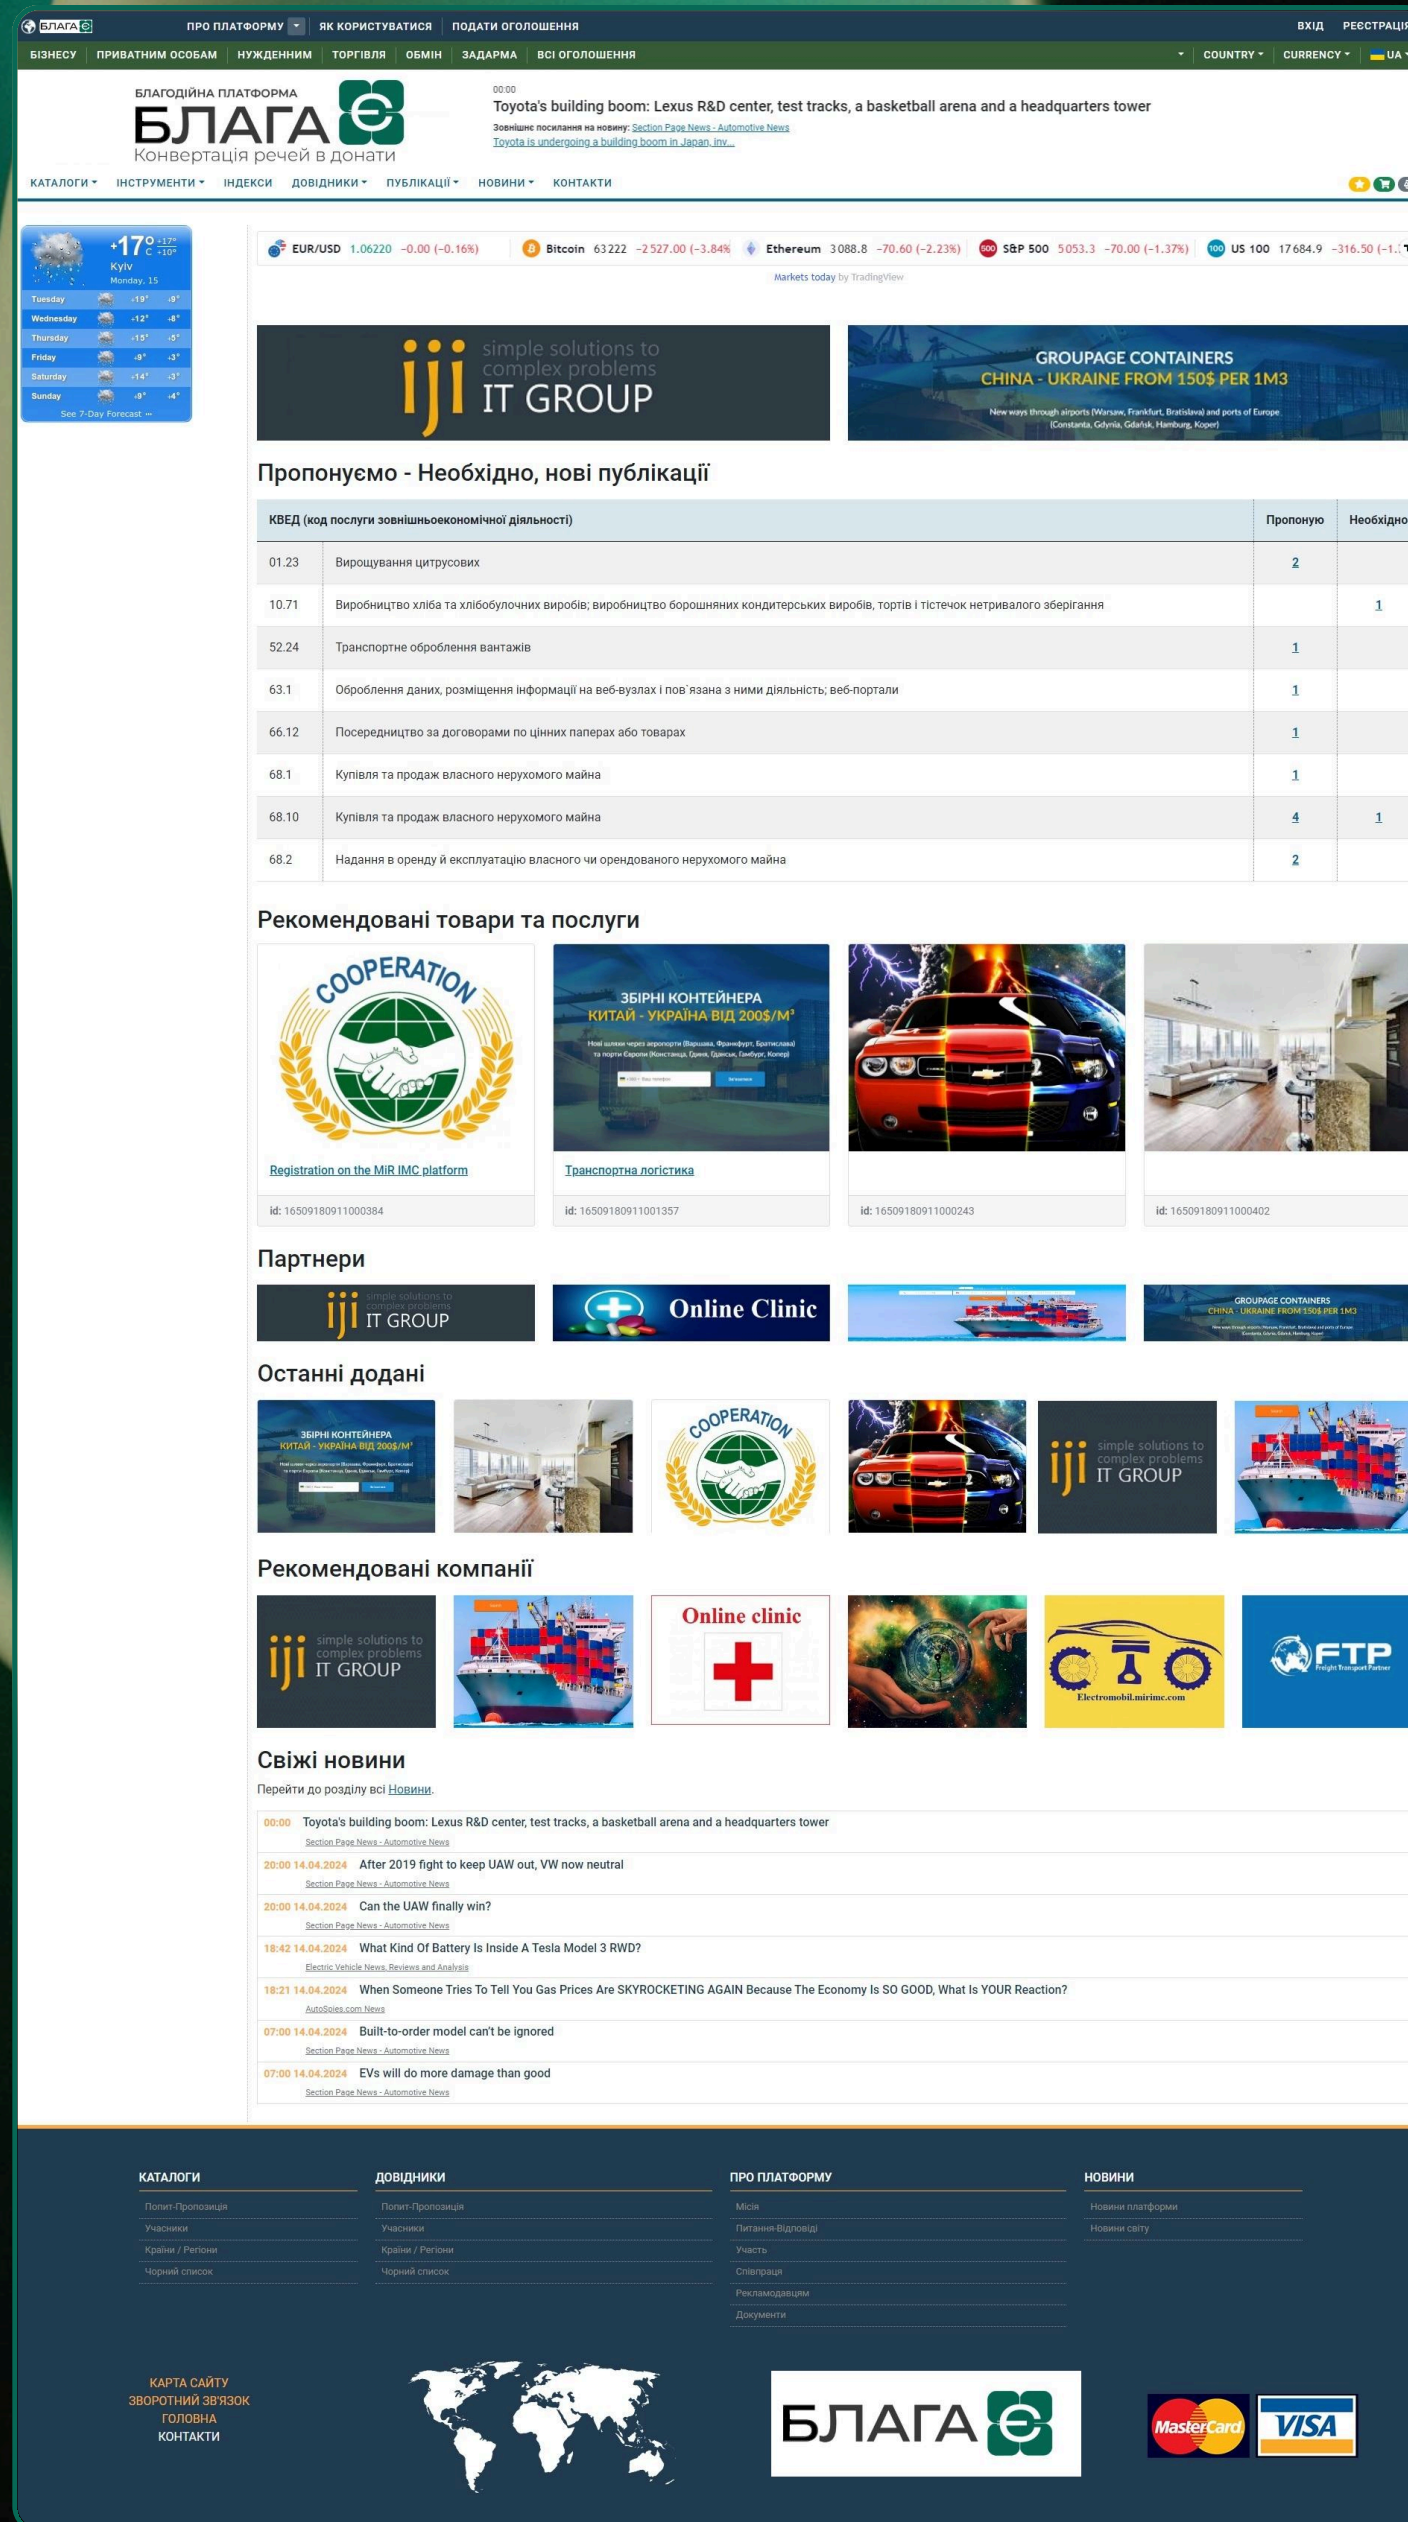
БЛАГА Є  ПРО ПЛАТФОРМУ  ЯК КОРИСТУВАТИСЯ  ПОДАТИ ОГОЛОШЕННЯ  ВХІД  РЕЄСТРАЦІ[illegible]

БІЗНЕСУ | ПРИВАТНИМ ОСОБАМ | НУЖДЕННИМ | ТОРГІВЛЯ | ОБМІН | ЗАДАРМА | ВСІ ОГОЛОШЕННЯ  COUNTRY  CURRENCY  UA

БЛАГОДІЙНА ПЛАТФОРМА
БЛАГА Є
Конвертація речей в донати

00:00
Toyota's building boom: Lexus R&D center, test tracks, a basketball arena and a headquarters tower
Зовнішнє посилання на новину: Section Page News - Automotive News
Toyota is undergoing a building boom in Japan, inv...

КАТАЛОГИ  ІНСТРУМЕНТИ  ІНДЕКСИ  ДОВІДНИКИ  ПУБЛІКАЦІЇ  НОВИНИ  КОНТАКТИ

+17° C +17° +10°
Kyiv
Monday, 15
Tuesday +19° +9°
Wednesday +12° +8°
Thursday +15° +5°
Friday +9° +3°
Saturday +14° +3°
Sunday +9° +4°
See 7-Day Forecast

EUR/USD 1.06220 −0.00 (−0.16%)  Bitcoin 63222 −2527.00 (−3.84%)  Ethereum 3088.8 −70.60 (−2.23%)  S&P 500 5053.3 −70.00 (−1.37%)  US 100 17684.9 −316.50 (−1.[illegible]
Markets today by TradingView

iji simple solutions to complex problems IT GROUP

GROUPAGE CONTAINERS
CHINA - UKRAINE FROM 150$ PER 1M3
New ways through airports (Warsaw, Frankfurt, Bratislava) and ports of Europe (Constanta, Gdynia, Gdańsk, Hamburg, Koper)

Пропонуємо - Необхідно, нові публікації

| КВЕД (код послуги зовнішньоекономічної діяльності) | | Пропоную | Необхідно |
|---|---|---|---|
| 01.23 | Вирощування цитрусових | 2 | |
| 10.71 | Виробництво хліба та хлібобулочних виробів; виробництво борошняних кондитерських виробів, тортів і тістечок нетривалого зберігання | | 1 |
| 52.24 | Транспортне оброблення вантажів | 1 | |
| 63.1 | Оброблення даних, розміщення інформації на веб-вузлах і пов'язана з ними діяльність; веб-портали | 1 | |
| 66.12 | Посередництво за договорами по цінних паперах або товарах | 1 | |
| 68.1 | Купівля та продаж власного нерухомого майна | 1 | |
| 68.10 | Купівля та продаж власного нерухомого майна | 4 | 1 |
| 68.2 | Надання в оренду й експлуатацію власного чи орендованого нерухомого майна | 2 | |

Рекомендовані товари та послуги

COOPERATION
Registration on the MiR IMC platform
id: 16509180911000384

ЗБІРНІ КОНТЕЙНЕРА
КИТАЙ - УКРАЇНА ВІД 200$/М³
Транспортна логістика
id: 16509180911001357

id: 16509180911000243

id: 16509180911000402

Партнери

iji simple solutions to complex problems IT GROUP
Online Clinic
GROUPAGE CONTAINERS CHINA - UKRAINE FROM 150$ PER 1M3

Останні додані

ЗБІРНІ КОНТЕЙНЕРА КИТАЙ - УКРАЇНА ВІД 200$/М³
COOPERATION
iji simple solutions to complex problems IT GROUP

Рекомендовані компанії

iji simple solutions to complex problems IT GROUP
Online clinic
Electromobil.mirimc.com
FTP Freight Transport Partner

Свіжі новини
Перейти до розділу всі Новини.

00:00 Toyota's building boom: Lexus R&D center, test tracks, a basketball arena and a headquarters tower
Section Page News - Automotive News
20:00 14.04.2024 After 2019 fight to keep UAW out, VW now neutral
Section Page News - Automotive News
20:00 14.04.2024 Can the UAW finally win?
Section Page News - Automotive News
18:42 14.04.2024 What Kind Of Battery Is Inside A Tesla Model 3 RWD?
Electric Vehicle News, Reviews and Analysis
18:21 14.04.2024 When Someone Tries To Tell You Gas Prices Are SKYROCKETING AGAIN Because The Economy Is SO GOOD, What Is YOUR Reaction?
AutoSpies.com News
07:00 14.04.2024 Built-to-order model can't be ignored
Section Page News - Automotive News
07:00 14.04.2024 EVs will do more damage than good
Section Page News - Automotive News

КАТАЛОГИ
Попит-Пропозиція
Учасники
Країни / Регіони
Чорний список

ДОВІДНИКИ
Попит-Пропозиція
Учасники
Країни / Регіони
Чорний список

ПРО ПЛАТФОРМУ
Місія
Питання-Відповіді
Участь
Співпраця
Рекламодавцям
Документи

НОВИНИ
Новини платформи
Новини світу

КАРТА САЙТУ
ЗВОРОТНИЙ ЗВ'ЯЗОК
ГОЛОВНА
КОНТАКТИ

БЛАГА Є

MasterCard VISA